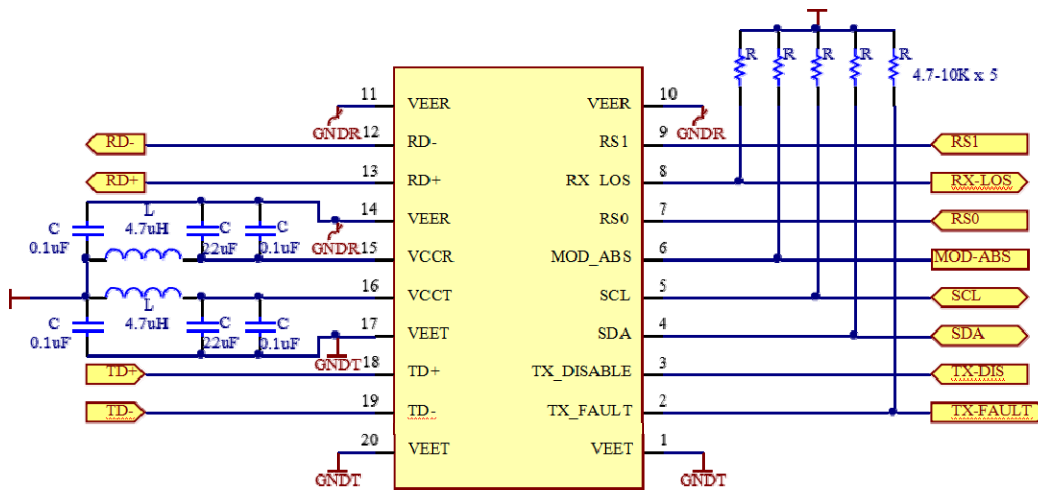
R R R R R 4.7-10K x 5

11 VEER
GNDR 12 RD-
RD-
13 RD+
RD+
C 0.1uF
L 4.7uH
C 22uF
C 0.1uF
14 VEER
GNDR 15 VCCR
16 VCCT
C 0.1uF
L 4.7uH
C 22uF
C 0.1uF
17 VEET
GNDT 18 TD+
TD+
19 TD-
TD-
20 VEET
GNDT

VEER 10
GNDR
RS1 9
RX LOS 8
RS0 7
MOD_ABS 6
SCL 5
SDA 4
TX_DISABLE 3
TX_FAULT 2
VEET 1
GNDT

RS1
RX-LOS
RS0
MOD-ABS
SCL
SDA
TX-DIS
TX-FAULT